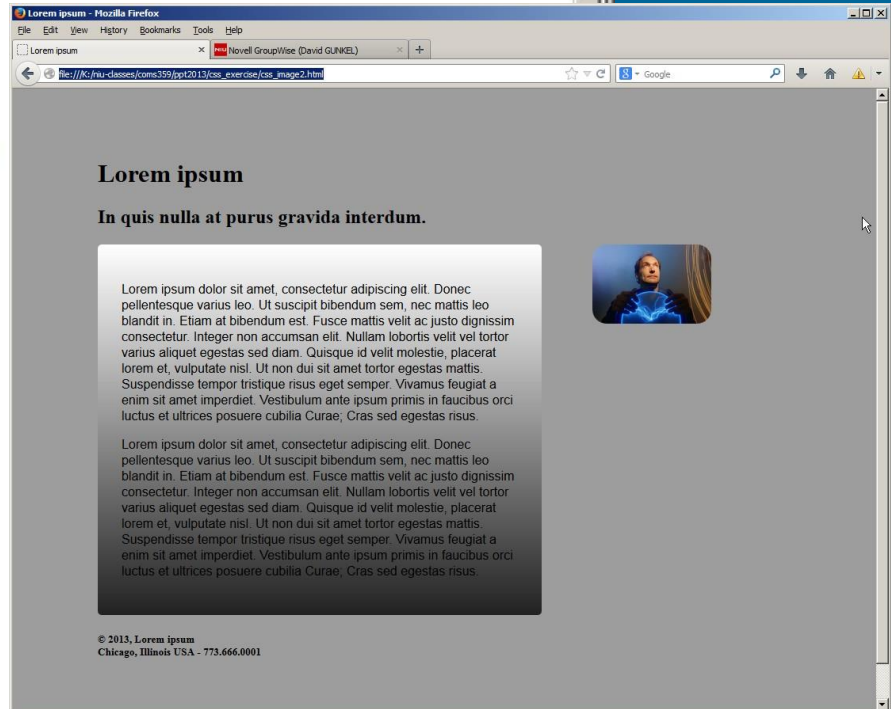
Lorem ipsum - Mozilla Firefox

File Edit View History Bookmarks Tools Help

Lorem ipsum ×

Novell GroupWise (David GUNKEL) × +

file:///K:/niu-classes/coms359/ppt2013/css_exercise/css_image2.html

Google

Lorem ipsum

In quis nulla at purus gravida interdum.

Lorem ipsum dolor sit amet, consectetur adipiscing elit. Donec pellentesque varius leo. Ut suscipit bibendum sem, nec mattis leo blandit in. Etiam at bibendum est. Fusce mattis velit ac justo dignissim consectetur. Integer non accumsan elit. Nullam lobortis velit vel tortor varius aliquet egestas sed diam. Quisque id velit molestie, placerat lorem et, vulputate nisl. Ut non dui sit amet tortor egestas mattis. Suspendisse tempor tristique risus eget semper. Vivamus feugiat a enim sit amet imperdiet. Vestibulum ante ipsum primis in faucibus orci luctus et ultrices posuere cubilia Curae; Cras sed egestas risus.

Lorem ipsum dolor sit amet, consectetur adipiscing elit. Donec pellentesque varius leo. Ut suscipit bibendum sem, nec mattis leo blandit in. Etiam at bibendum est. Fusce mattis velit ac justo dignissim consectetur. Integer non accumsan elit. Nullam lobortis velit vel tortor varius aliquet egestas sed diam. Quisque id velit molestie, placerat lorem et, vulputate nisl. Ut non dui sit amet tortor egestas mattis. Suspendisse tempor tristique risus eget semper. Vivamus feugiat a enim sit amet imperdiet. Vestibulum ante ipsum primis in faucibus orci luctus et ultrices posuere cubilia Curae; Cras sed egestas risus.

© 2013, Lorem ipsum
Chicago, Illinois USA - 773.666.0001